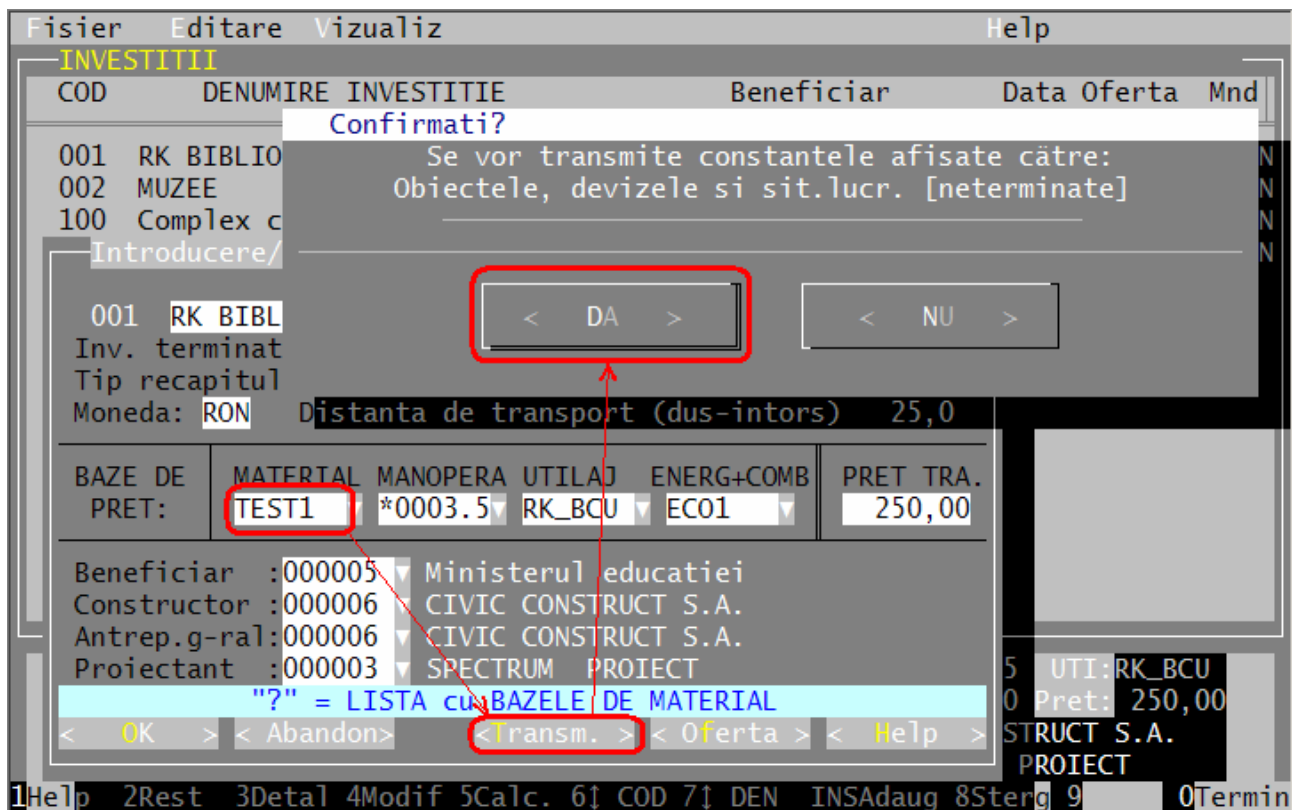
Fisier Editare Vizualiz Help
INVESTITII
COD DENUMIRE INVESTITIE Beneficiar Data Oferta Mnd
Confirmati?
001 RK BIBLIO N
002 MUZEE N
100 Complex c N
Se vor transmite constantele afisate către:
Obiectele, devizele si sit.lucr. [neterminate]
Introducere/ N
< DA > < NU >
001 RK BIBL
Inv. terminat
Tip recapitul
Moneda: RON Distanta de transport (dus-intors) 25,0

| BAZE DE PRET: | MATERIAL | MANOPERA | UTILAJ | ENERG+COMB | PRET TRA. |
|---|---|---|---|---|---|
| | TEST1 | *0003.5 | RK_BCU | ECO1 | 250,00 |

Beneficiar :000005 Ministerul educatiei
Constructor :000006 CIVIC CONSTRUCT S.A.
Antrep.g-ral:000006 CIVIC CONSTRUCT S.A.
Proiectant :000003 SPECTRUM PROIECT
"?" = LISTA cu BAZELE DE MATERIAL
< OK > < Abandon> <Transm. > < Oferta > < Help >
5 UTI: RK_BCU
0 Pret: 250,00
STRUCT S.A.
PROIECT
1Help 2Rest 3Detal 4Modif 5Calc. 6↕ COD 7↕ DEN INSAdaug 8Sterg 9 0Termin